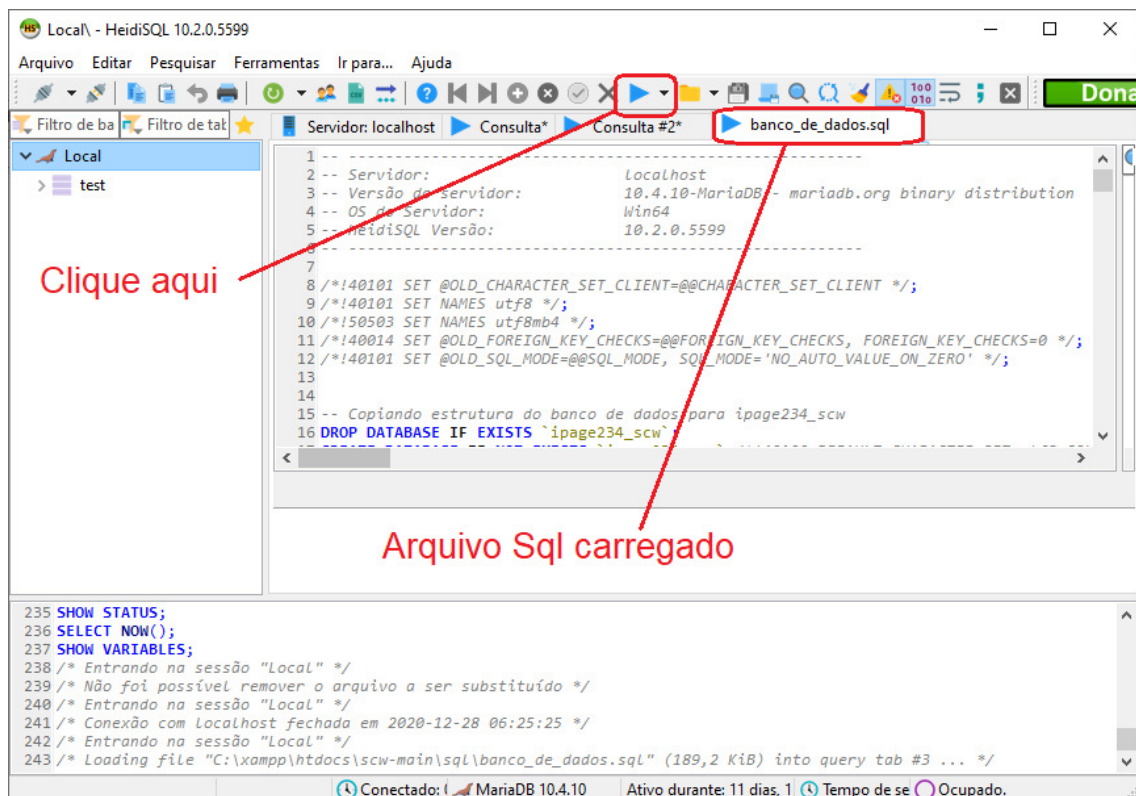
Local\ - HeidiSQL 10.2.0.5599

Arquivo Editar Pesquisar Ferramentas Ir para... Ajuda

Dona

Filtro de ba Filtro de tab

Servidor: localhost Consulta* Consulta #2* banco_de_dados.sql

Local
test

1 -- --------------------------------------------------------
2 -- Servidor: localhost
3 -- Versão do servidor: 10.4.10-MariaDB - mariadb.org binary distribution
4 -- OS do Servidor: Win64
5 -- HeidiSQL Versão: 10.2.0.5599
6 -- --------------------------------------------------------
7
8 /*!40101 SET @OLD_CHARACTER_SET_CLIENT=@@CHARACTER_SET_CLIENT */;
9 /*!40101 SET NAMES utf8 */;
10 /*!50503 SET NAMES utf8mb4 */;
11 /*!40014 SET @OLD_FOREIGN_KEY_CHECKS=@@FOREIGN_KEY_CHECKS, FOREIGN_KEY_CHECKS=0 */;
12 /*!40101 SET @OLD_SQL_MODE=@@SQL_MODE, SQL_MODE='NO_AUTO_VALUE_ON_ZERO' */;
13
14
15 -- Copiando estrutura do banco de dados para ipage234_scw
16 DROP DATABASE IF EXISTS `ipage234_scw`;

Clique aqui

Arquivo Sql carregado

235 SHOW STATUS;
236 SELECT NOW();
237 SHOW VARIABLES;
238 /* Entrando na sessão "Local" */
239 /* Não foi possível remover o arquivo a ser substituído */
240 /* Entrando na sessão "Local" */
241 /* Conexão com localhost fechada em 2020-12-28 06:25:25 */
242 /* Entrando na sessão "Local" */
243 /* Loading file "C:\xampp\htdocs\scw-main\sql\banco_de_dados.sql" (189,2 KiB) into query tab #3 ... */

Conectado: MariaDB 10.4.10 Ativo durante: 11 dias, 1 Tempo de se Ocupado.